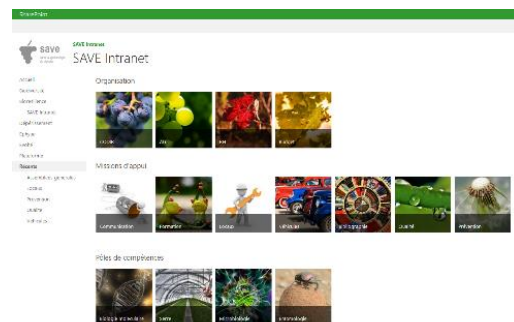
SharePoint

save

SAVE Intranet

SAVE Intranet

Accueil
Direction
Secrétariat
SAVE Intranet
Département
Culture
Qualité
Phytosanitaire
Tesante
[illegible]
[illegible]
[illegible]
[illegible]
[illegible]

Organisation

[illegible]
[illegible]
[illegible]
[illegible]

Missions d'appui

Communication
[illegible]
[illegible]
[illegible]
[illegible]
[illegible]
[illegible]

Pôles de compétences

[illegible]
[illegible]
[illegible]
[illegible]